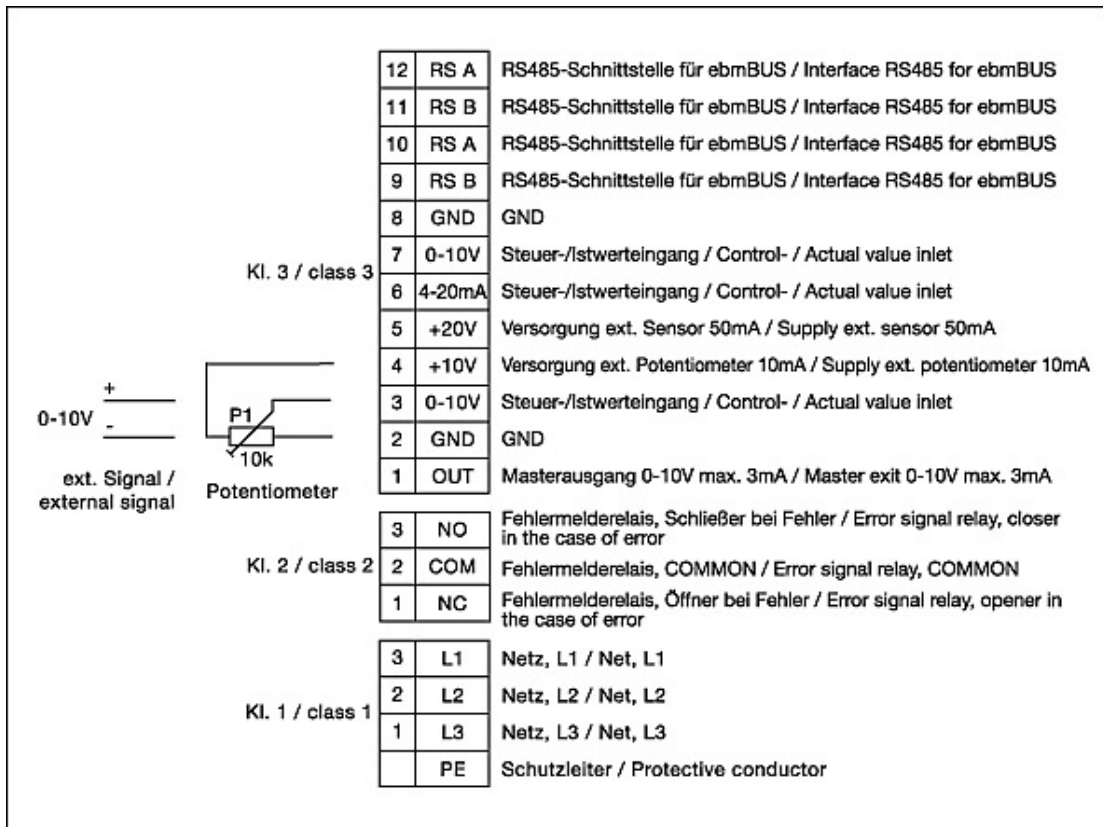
Kl. 3 / class 3

| | | |
|---|---|---|
| 12 | RS A | RS485-Schnittstelle für ebmBUS / Interface RS485 for ebmBUS |
| 11 | RS B | RS485-Schnittstelle für ebmBUS / Interface RS485 for ebmBUS |
| 10 | RS A | RS485-Schnittstelle für ebmBUS / Interface RS485 for ebmBUS |
| 9 | RS B | RS485-Schnittstelle für ebmBUS / Interface RS485 for ebmBUS |
| 8 | GND | GND |
| 7 | 0-10V | Steuer-/Istwerteingang / Control- / Actual value inlet |
| 6 | 4-20mA | Steuer-/Istwerteingang / Control- / Actual value inlet |
| 5 | +20V | Versorgung ext. Sensor 50mA / Supply ext. sensor 50mA |
| 4 | +10V | Versorgung ext. Potentiometer 10mA / Supply ext. potentiometer 10mA |
| 3 | 0-10V | Steuer-/Istwerteingang / Control- / Actual value inlet |
| 2 | GND | GND |
| 1 | OUT | Masterausgang 0-10V max. 3mA / Master exit 0-10V max. 3mA |

0-10V + -

ext. Signal / external signal

P1 10k

Potentiometer

Kl. 2 / class 2

| | | |
|---|---|---|
| 3 | NO | Fehlermelderelais, Schließer bei Fehler / Error signal relay, closer in the case of error |
| 2 | COM | Fehlermelderelais, COMMON / Error signal relay, COMMON |
| 1 | NC | Fehlermelderelais, Öffner bei Fehler / Error signal relay, opener in the case of error |

Kl. 1 / class 1

| | | |
|---|---|---|
| 3 | L1 | Netz, L1 / Net, L1 |
| 2 | L2 | Netz, L2 / Net, L2 |
| 1 | L3 | Netz, L3 / Net, L3 |
| | PE | Schutzleiter / Protective conductor |